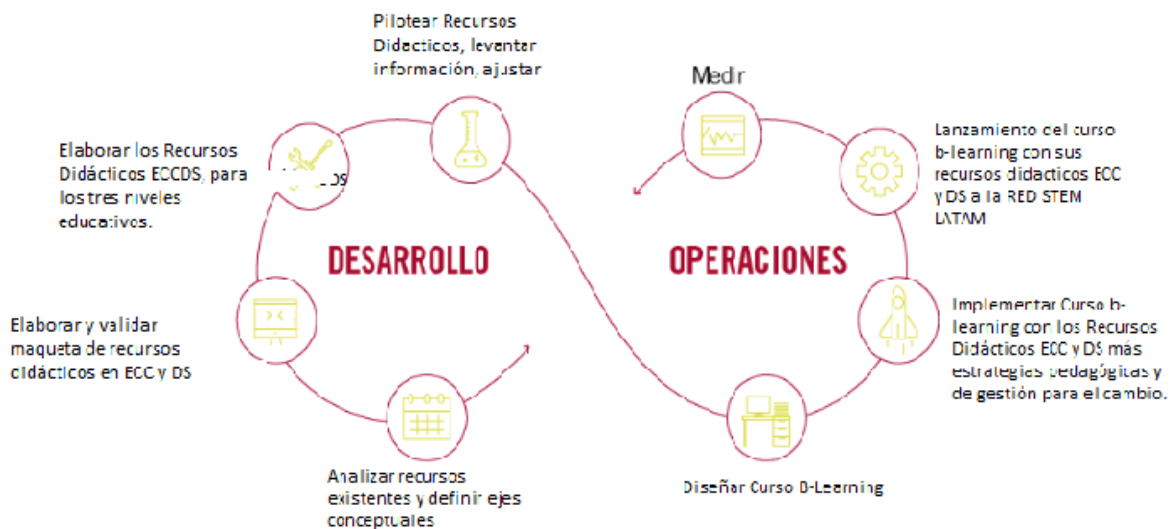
Pilotear Recursos Didacticos, levantar información, ajustar

Medir

Elaborar los Recursos Didácticos ECCDS, para los tres niveles educativos.

Lanzamiento del curso b-learning con sus recursos didacticos ECC y DS a la RED STEM LATAM

DESARROLLO

OPERACIONES

Elaborar y validar maqueta de recursos didácticos en ECC y DS

Implementar Curso b-learning con los Recursos Didácticos ECC y DS más estrategias pedagógicas y de gestión para el cambio.

Analizar recursos existentes y definir ejes conceptuales

Diseñar Curso B-Learning